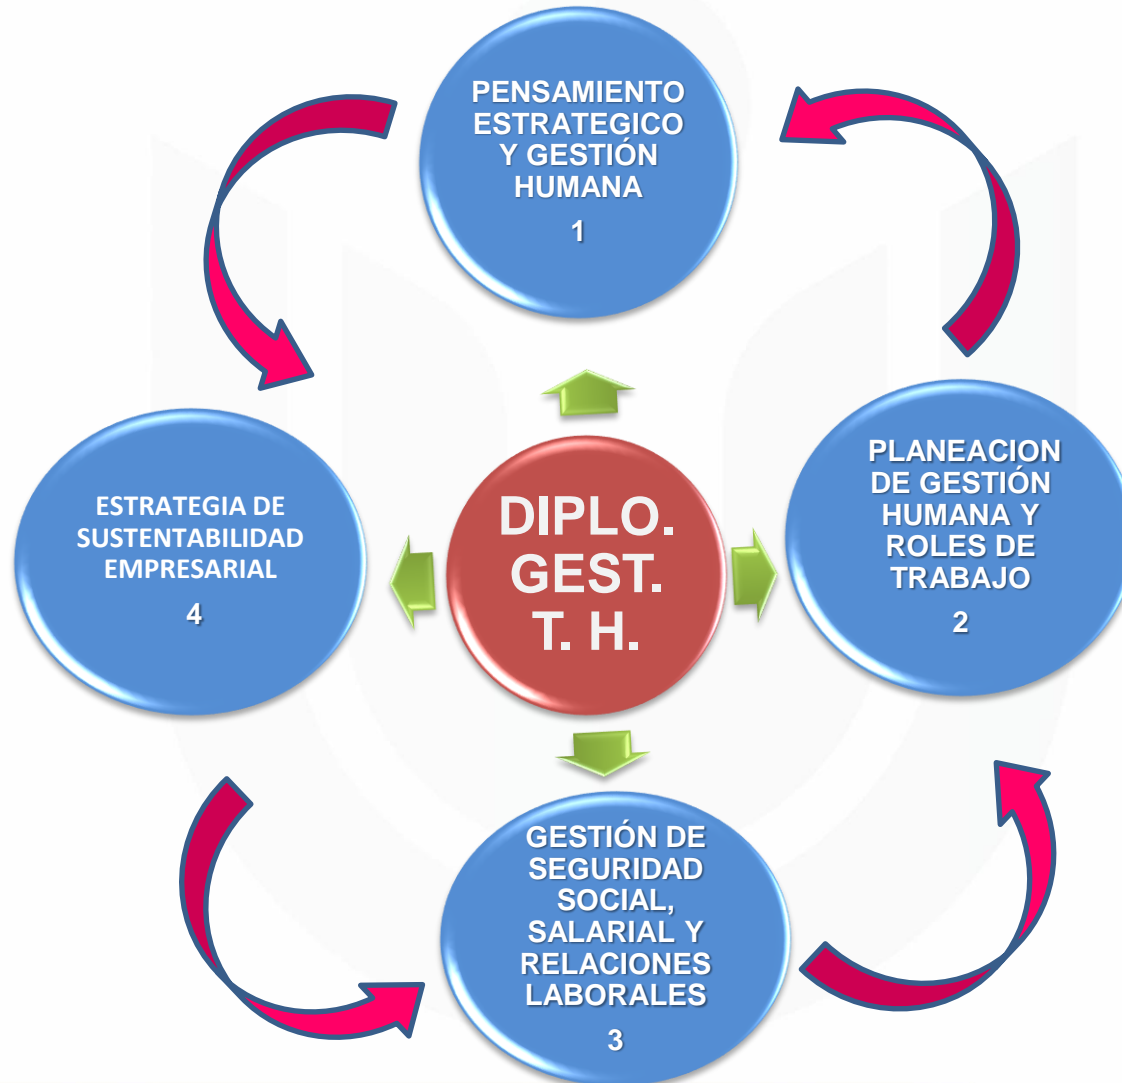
PENSAMIENTO ESTRATEGICO Y GESTIÓN HUMANA

1

PLANEACION DE GESTIÓN HUMANA Y ROLES DE TRABAJO

2

GESTIÓN DE SEGURIDAD SOCIAL, SALARIAL Y RELACIONES LABORALES

3

ESTRATEGIA DE SUSTENTABILIDAD EMPRESARIAL

4

DIPLO. GEST. T. H.